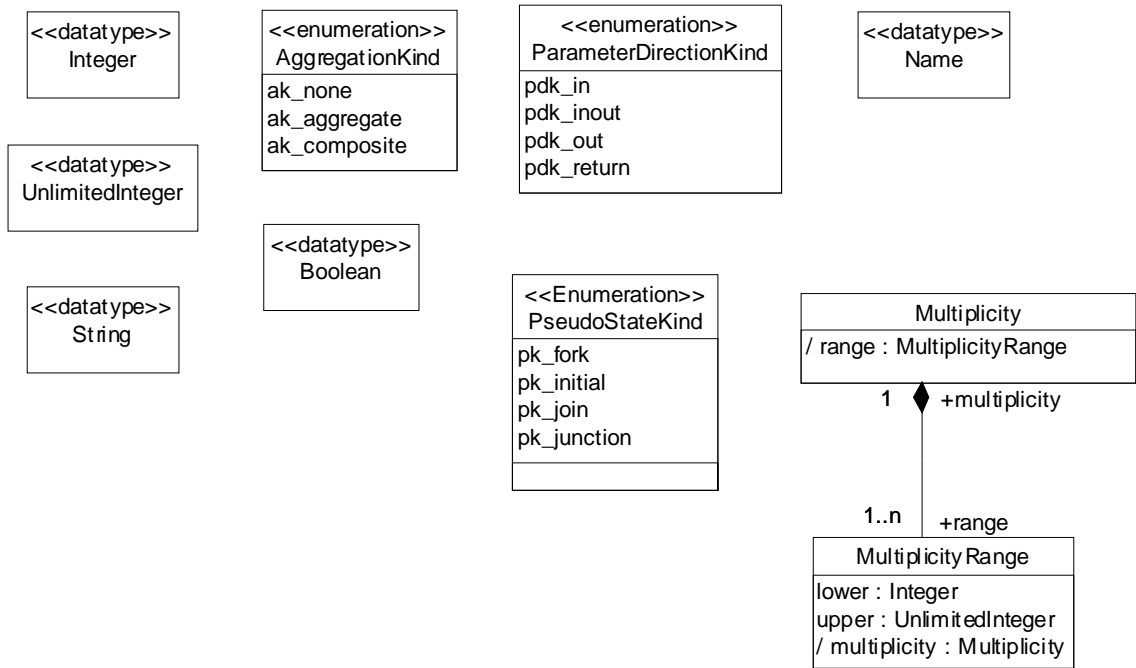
<<datatype>>
Integer

<<enumeration>>
AggregationKind
ak_none
ak_aggregate
ak_composite

<<enumeration>>
ParameterDirectionKind
pdk_in
pdk_inout
pdk_out
pdk_return

<<datatype>>
Name

<<datatype>>
UnlimitedInteger

<<datatype>>
Boolean

<<datatype>>
String

<<Enumeration>>
PseudoStateKind
pk_fork
pk_initial
pk_join
pk_junction

Multiplicity
/ range : MultiplicityRange

1
+multiplicity

1..n
+range

MultiplicityRange
lower : Integer
upper : UnlimitedInteger
/ multiplicity : Multiplicity